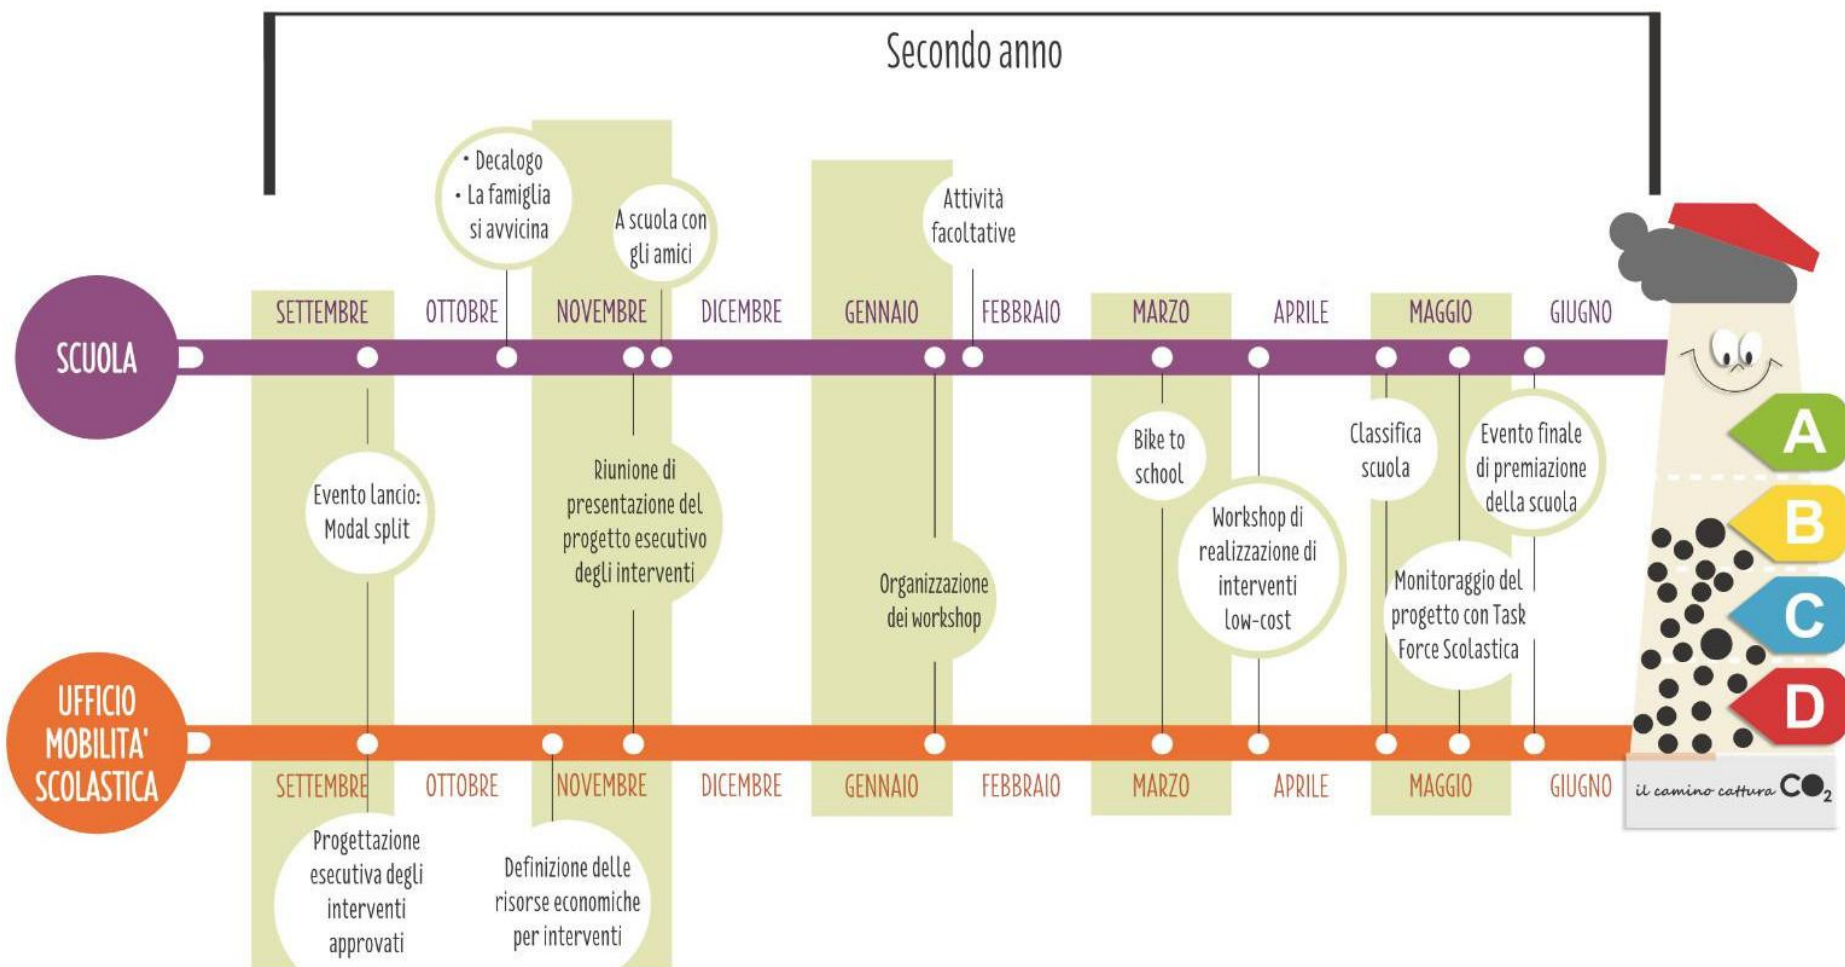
Secondo anno

• Decalogo
• La famiglia si avvicina

A scuola con gli amici

Attività facoltative

SCUOLA

SETTEMBRE OTTOBRE NOVEMBRE DICEMBRE GENNAIO FEBBRAIO MARZO APRILE MAGGIO GIUGNO

Evento lancio: Modal split

Riunione di presentazione del progetto esecutivo degli interventi

Organizzazione dei workshop

Bike to school

Workshop di realizzazione di interventi low-cost

Classifica scuola

Monitoraggio del progetto con Task Force Scolastica

Evento finale di premiazione della scuola

A
B
C
D

UFFICIO MOBILITA' SCOLASTICA

SETTEMBRE OTTOBRE NOVEMBRE DICEMBRE GENNAIO FEBBRAIO MARZO APRILE MAGGIO GIUGNO

il camino cattura $CO_2$

Progettazione esecutiva degli interventi approvati

Definizione delle risorse economiche per interventi